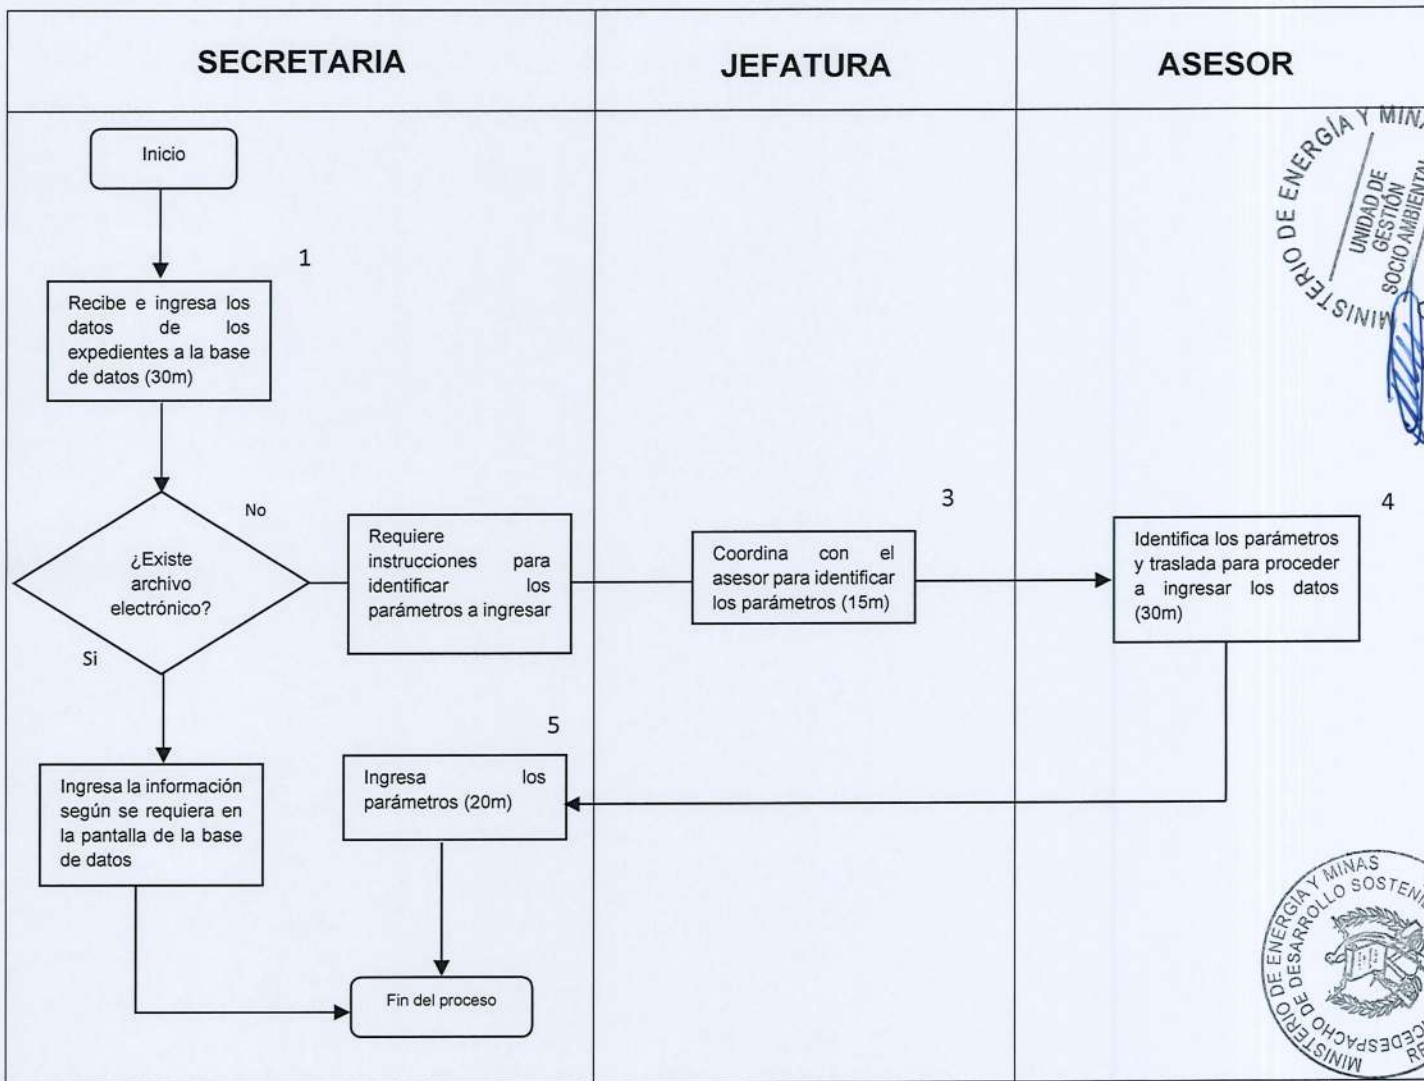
SECRETARIA

JEFATURA

ASESOR

Inicio

1

Recibe e ingresa los datos de los expedientes a la base de datos (30m)

No

¿Existe archivo electrónico?

Si

Requiere instrucciones para identificar los parámetros a ingresar

3

Coordina con el asesor para identificar los parámetros (15m)

4

Identifica los parámetros y traslada para proceder a ingresar los datos (30m)

5

Ingresa la información según se requiera en la pantalla de la base de datos

Ingresa los parámetros (20m)

Fin del proceso

MINISTERIO DE ENERGÍA Y MINAS
UNIDAD DE GESTIÓN SOCIO AMBIENTAL

MINISTERIO DE ENERGÍA Y MINAS
DE DESARROLLO SOSTENIBLE
DESPACHO